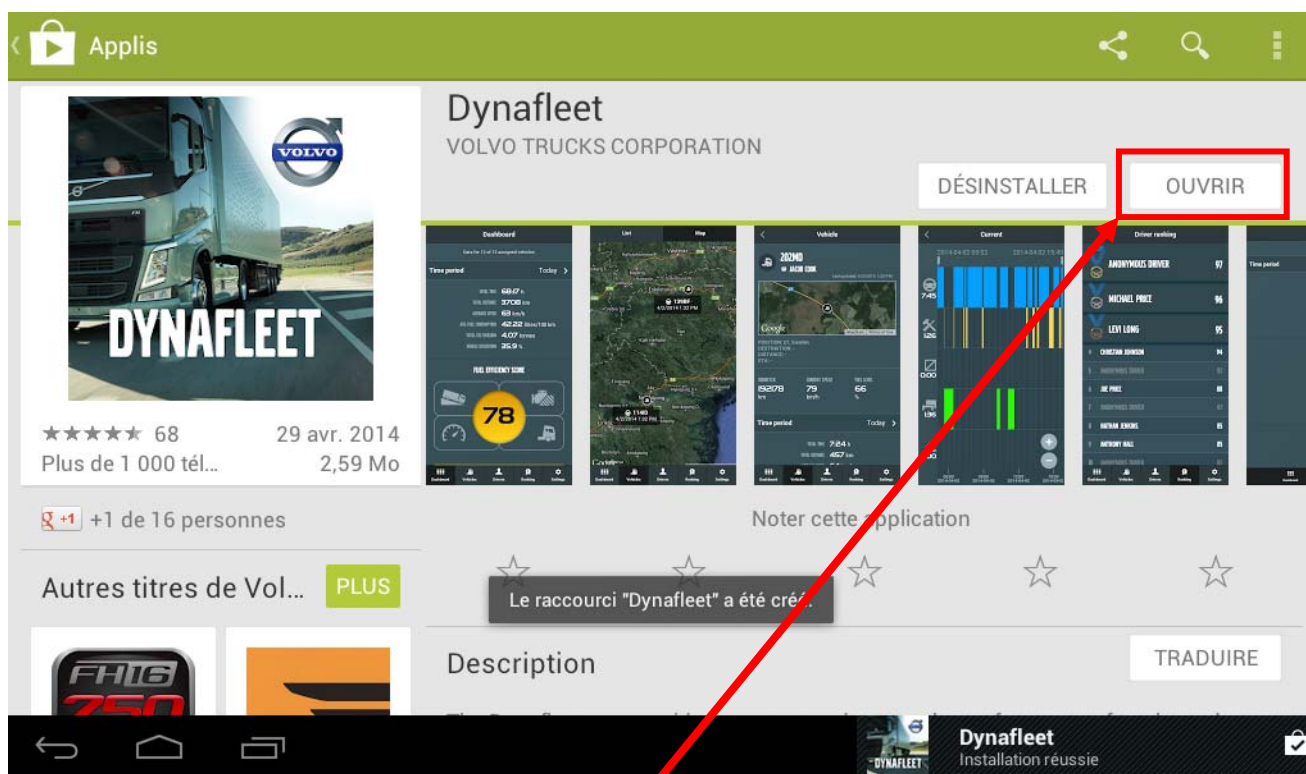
Applis

VOLVO

DYNAFLEET

★★★★★ 68 29 avr. 2014

Plus de 1 000 tél... 2,59 Mo

+1 +1 de 16 personnes

Autres titres de Vol... PLUS

FH16 750

Dynafleet

VOLVO TRUCKS CORPORATION

DÉSINSTALLER OUVRIR

Dashboard

78

List Map

Vehicle

202MD

Current

Driver ranking

ANONYMOUS DRIVER 97

MICHAEL PRICE 96

LEVI LONG 95

Noter cette application

Le raccourci "Dynafleet" a été créé.

Description TRADUIRE

DYNAFLEET

Dynafleet

Installation réussie